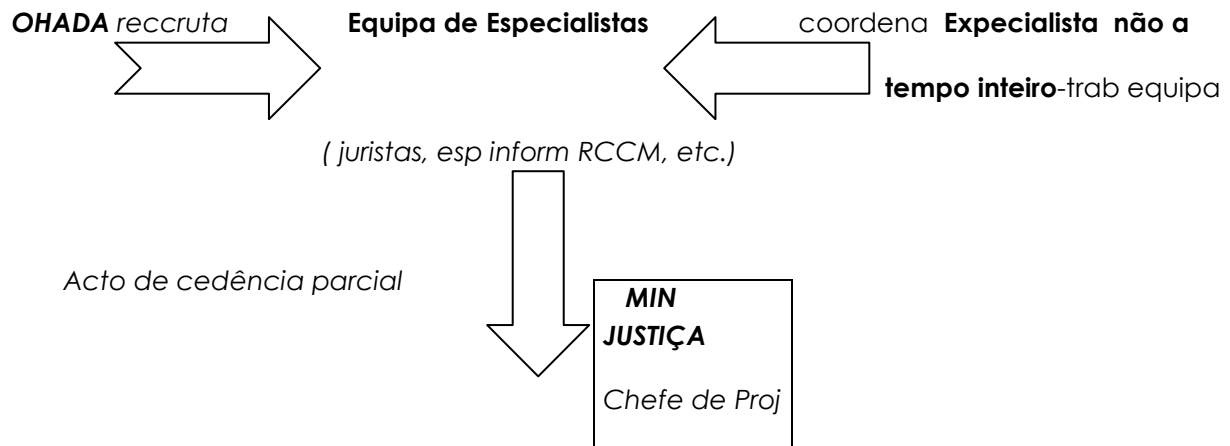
***OHADA** reccruta*

**Equipa de Especialistas**

coordena **Expecialista não a tempo inteiro**-trab equipa

*( juristas, esp inform RCCM, etc.)*

*Acto de cedência parcial*

***MIN JUSTIÇA***

*Chefe de Proj*